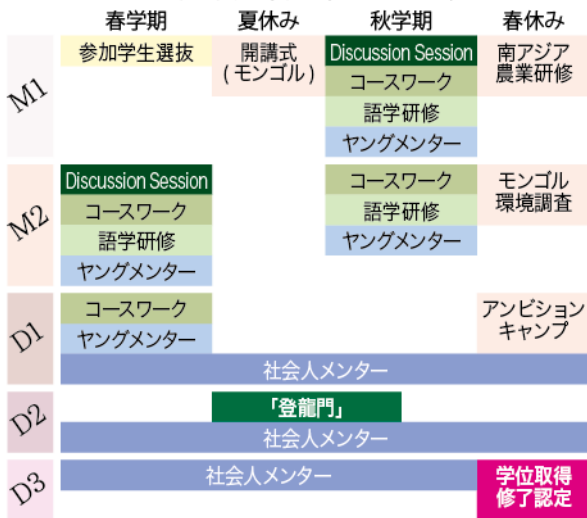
| | 春学期 | 夏休み | 秋学期 | 春休み |
|---|---|---|---|---|
| M1 | 参加学生選抜 | 開講式（モンゴル） | Discussion Session<br>コースワーク<br>語学研修<br>ヤングメンター | 南アジア農業研修 |
| M2 | Discussion Session<br>コースワーク<br>語学研修<br>ヤングメンター | | コースワーク<br>語学研修<br>ヤングメンター | モンゴル環境調査 |
| D1 | コースワーク<br>ヤングメンター<br>社会人メンター | | | アンビションキャンプ |
| D2 | 社会人メンター | 「登龍門」 | | |
| D3 | 社会人メンター | | | 学位取得修了認定 |